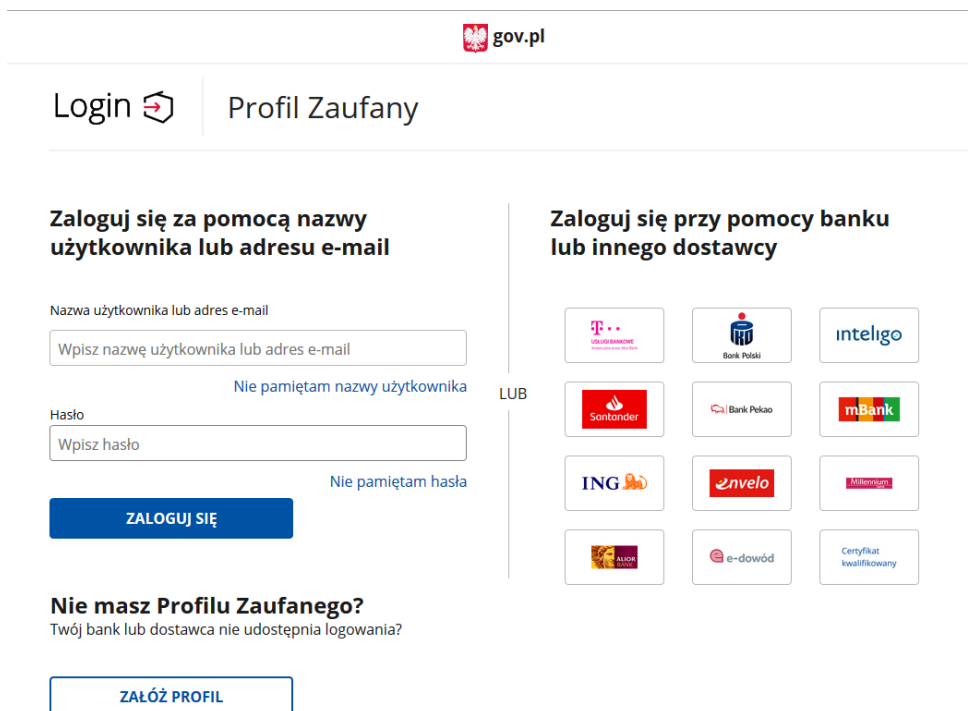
gov.pl

Login Profil Zaufany

Zaloguj się za pomocą nazwy użytkownika lub adresu e-mail

Nazwa użytkownika lub adres e-mail

Wpisz nazwę użytkownika lub adres e-mail

Nie pamiętam nazwy użytkownika

Hasło

Wpisz hasło

Nie pamiętam hasła

ZALOGUJ SIĘ

Nie masz Profilu Zaufanego?
Twój bank lub dostawca nie udostępnia logowania?

ZAŁÓŻ PROFIL

LUB

Zaloguj się przy pomocy banku lub innego dostawcy

T USŁUGI BANKOWE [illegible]

Bank Polski

inteligo

Santander

Bank Pekao

mBank

ING

envelo

Millennium

ALIOR BANK

e-dowód

Certyfikat kwalifikowany